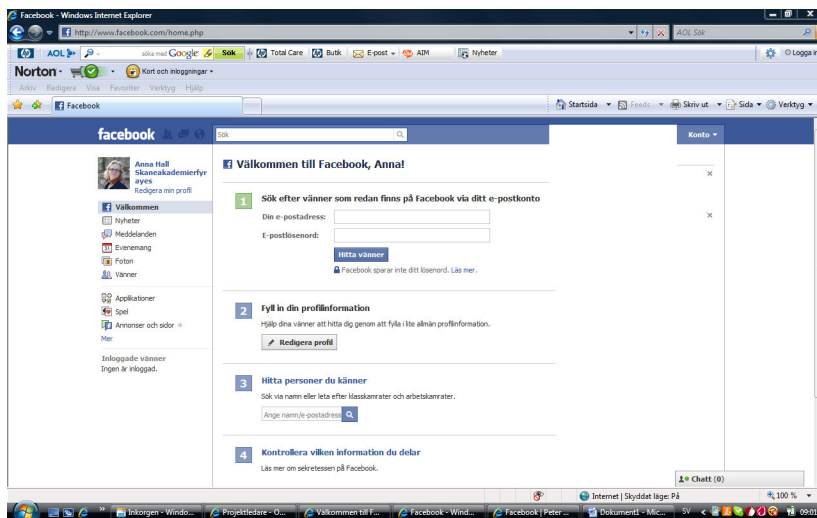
Facebook - Windows Internet Explorer

http://www.facebook.com/home.php

AOL Sök

AOL söka med Google Sök Total Care Butik E-post AIM Nyheter

Logga in

Norton Kort och inloggningar

Arkiv Redigera Visa Favoriter Verktyg Hjälp

Facebook

Startsida Feeds Skriv ut Sida Verktyg

facebook

Sök

Konto

Anna Hall Skaneakademierfyr ayes
Redigera min profil

Välkommen
Nyheter
Meddelanden
Evenemang
Foton
Vänner

Applikationer
Spel
Annonser och sidor
Mer

Inloggade vänner
Ingen är inloggad.

Välkommen till Facebook, Anna!

1 Sök efter vänner som redan finns på Facebook via ditt e-postkonto

Din e-postadress:

E-postlösenord:

Hitta vänner

Facebook sparar inte ditt lösenord. Läs mer.

2 Fyll in din profilinformation

Hjälp dina vänner att hitta dig genom att fylla i lite allmän profilinformation.

Redigera profil

3 Hitta personer du känner

Sök via namn eller leta efter klasskamrater och arbetskamrater.

Ange namn/e-postadress

4 Kontrollera vilken information du delar

Läs mer om sekretessen på Facebook.

Chatt (0)

Internet | Skyddat läge: På

100 %

Inkorgen - Windo... Projektledare - O... Välkommen till F... Facebook - Wind... Facebook | Peter ... Dokument1 - Mic... SV 09:01